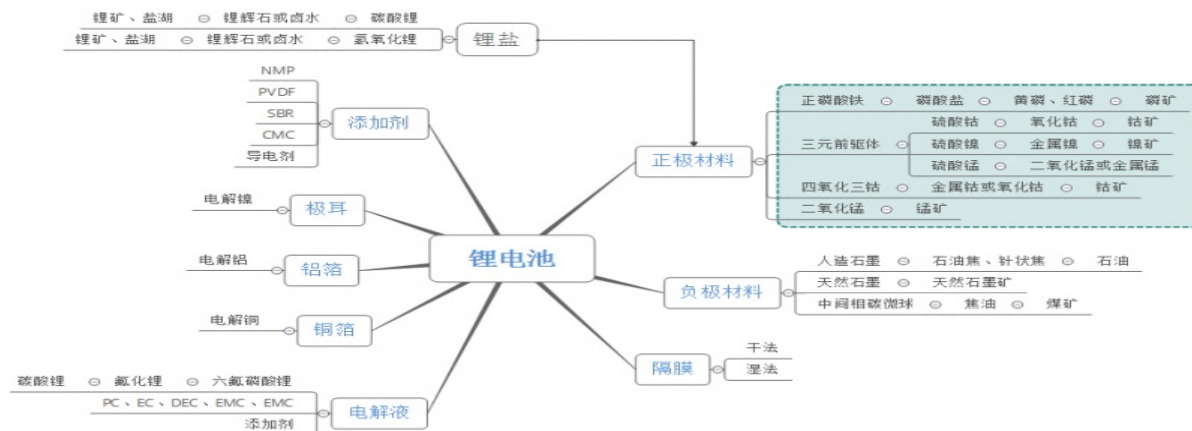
锂矿、盐湖 ⊖ 锂辉石或卤水 ⊖ 碳酸锂
锂矿、盐湖 ⊖ 锂辉石或卤水 ⊖ 氢氧化锂
锂盐

NMP
PVDF
SBR
CMC
导电剂
添加剂

电解镍
极耳

电解铝
铝箔

电解铜
铜箔

碳酸锂 ⊖ 氟化锂 ⊖ 六氟磷酸锂
PC、EC、DEC、EMC、EMC
添加剂
电解液

锂电池

正极材料
正磷酸铁 ⊖ 磷酸盐 ⊖ 黄磷、红磷 ⊖ 磷矿
三元前驱体
硫酸钴 ⊖ 氧化钴 ⊖ 钴矿
硫酸镍 ⊖ 金属镍 ⊖ 镍矿
硫酸锰 ⊖ 二氧化锰或金属锰
四氧化三钴 ⊖ 金属钴或氧化钴 ⊖ 钴矿
二氧化锰 ⊖ 锰矿

负极材料
人造石墨 ⊖ 石油焦、针状焦 ⊖ 石油
天然石墨 ⊖ 天然石墨矿
中间相碳微球 ⊖ 焦油 ⊖ 煤矿

隔膜
干法
湿法